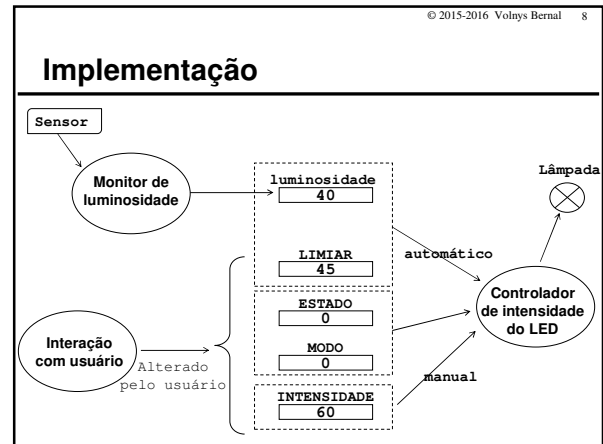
© 2015-2016 Volnys Bernal 8

Implementação

Sensor

Monitor de luminosidade

luminosidade
40

Lâmpada

LIMIAR
45

automático

ESTADO
0

Controlador de intensidade do LED

Interação com usuário

Alterado pelo usuário

MODO
0

manual

INTENSIDADE
60